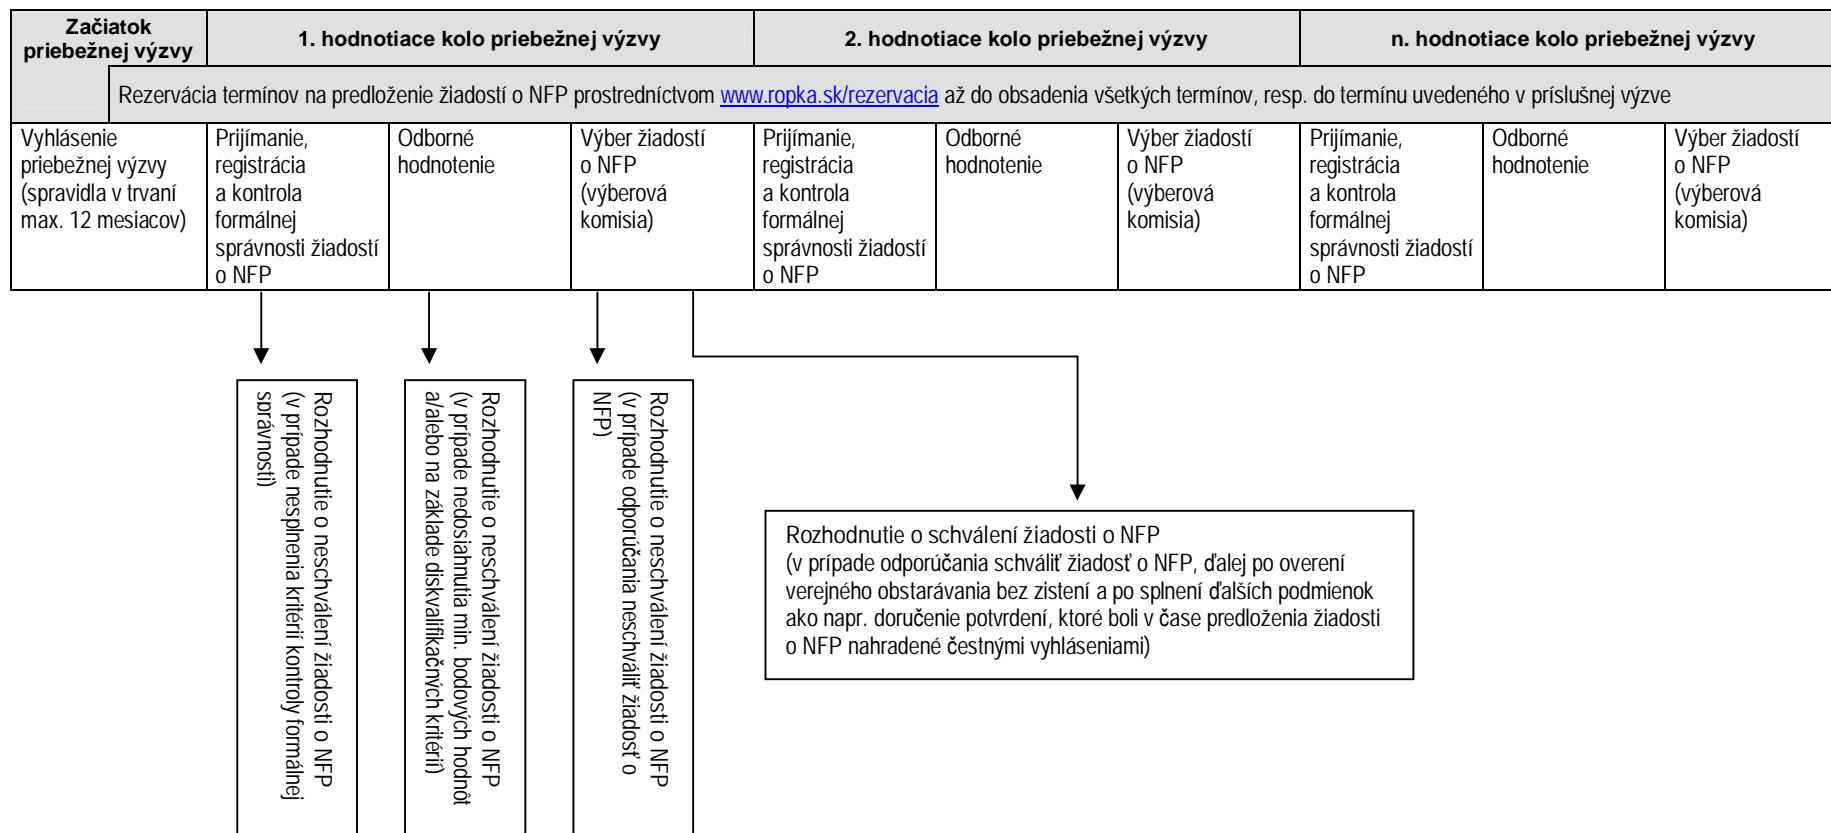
| Začiatok priebežnej výzvy | 1. hodnotiace kolo priebežnej výzvy | | | 2. hodnotiace kolo priebežnej výzvy | | | n. hodnotiace kolo priebežnej výzvy | | |
|---|---|---|---|---|---|---|---|---|---|
| | Rezervácia termínov na predloženie žiadostí o NFP prostredníctvom www.ropka.sk/rezervacia až do obsadenia všetkých termínov, resp. do termínu uvedeného v príslušnej výzve | | | | | | | | |
| Vyhlásenie priebežnej výzvy (spravidla v trvaní max. 12 mesiacov) | Prijímanie, registrácia a kontrola formálnej správnosti žiadostí o NFP | Odborné hodnotenie | Výber žiadostí o NFP (výberová komisia) | Prijímanie, registrácia a kontrola formálnej správnosti žiadostí o NFP | Odborné hodnotenie | Výber žiadostí o NFP (výberová komisia) | Prijímanie, registrácia a kontrola formálnej správnosti žiadostí o NFP | Odborné hodnotenie | Výber žiadostí o NFP (výberová komisia) |

Rozhodnutie o neschválení žiadosti o NFP (v prípade nesplnenia kritérií kontroly formálnej správnosti)

Rozhodnutie o neschválení žiadosti o NFP (v prípade nedosiahnutia min. bodových hodnôt a/alebo na základe diskvalifikačných kritérií)

Rozhodnutie o neschválení žiadosti o NFP (v prípade odporúčania neschváliť žiadosť o NFP)

Rozhodnutie o schválení žiadosti o NFP
(v prípade odporúčania schváliť žiadosť o NFP, ďalej po overení verejného obstarávania bez zistení a po splnení ďalších podmienok ako napr. doručenie potvrdení, ktoré boli v čase predloženia žiadosti o NFP nahradené čestnými vyhláseniami)